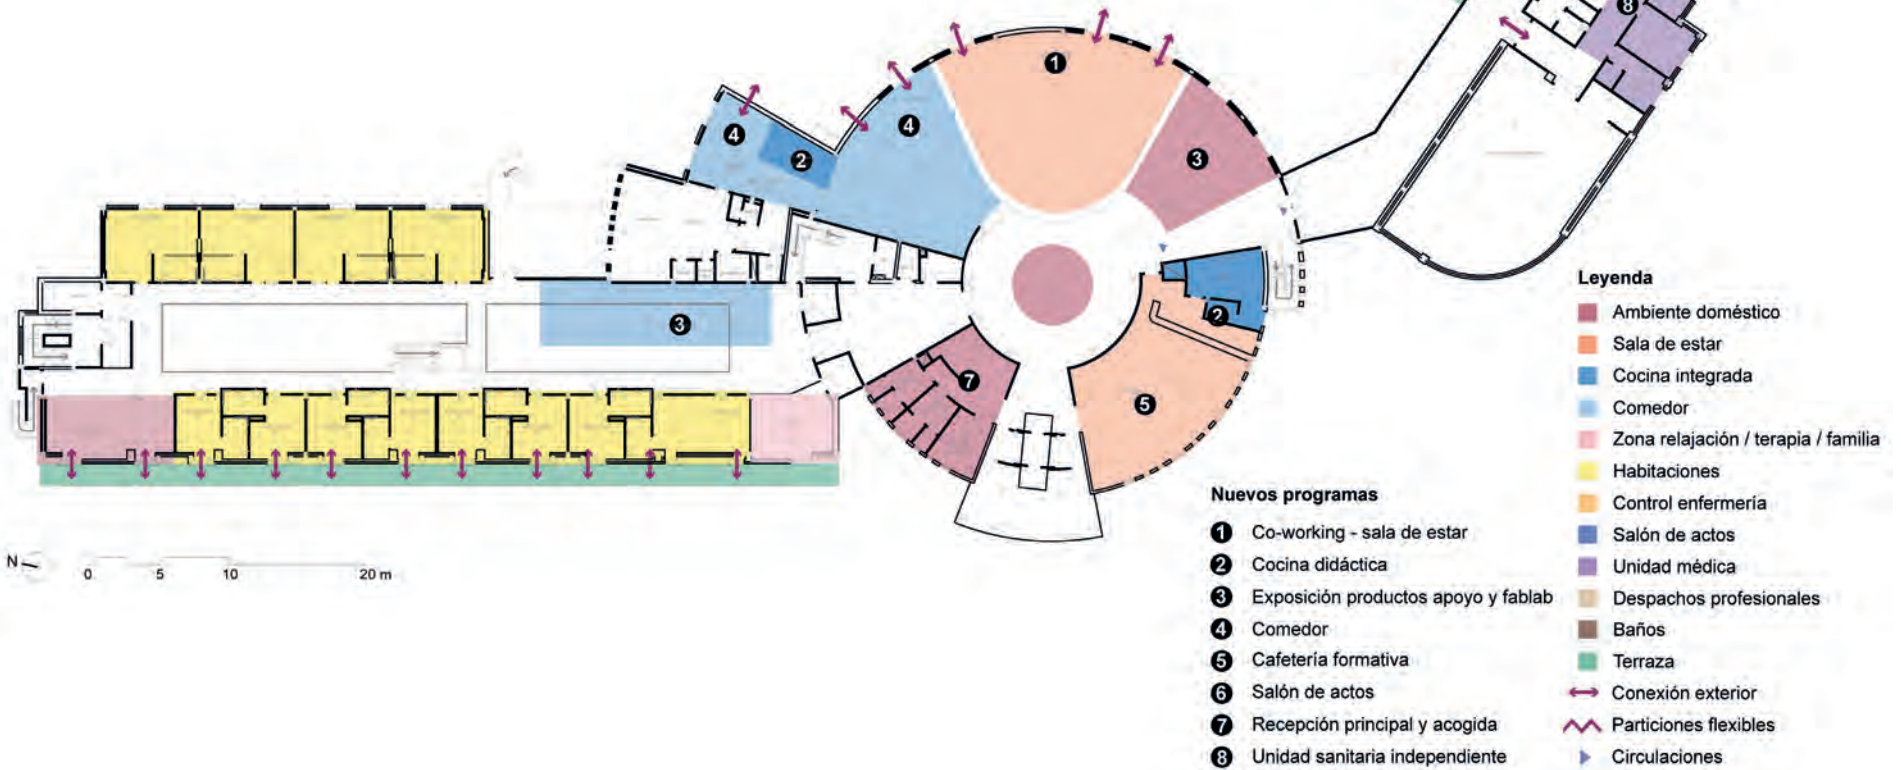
1
2
3
4
4
8
2
3
5
7
2
N
0 5 10 20 m

Nuevos programas
1 Co-working - sala de estar
2 Cocina didáctica
3 Exposición productos apoyo y fablab
4 Comedor
5 Cafetería formativa
6 Salón de actos
7 Recepción principal y acogida
8 Unidad sanitaria independiente

Leyenda
Ambiente doméstico
Sala de estar
Cocina integrada
Comedor
Zona relajación / terapia / familia
Habitaciones
Control enfermería
Salón de actos
Unidad médica
Despachos profesionales
Baños
Terraza
Conexión exterior
Particiones flexibles
Circulaciones